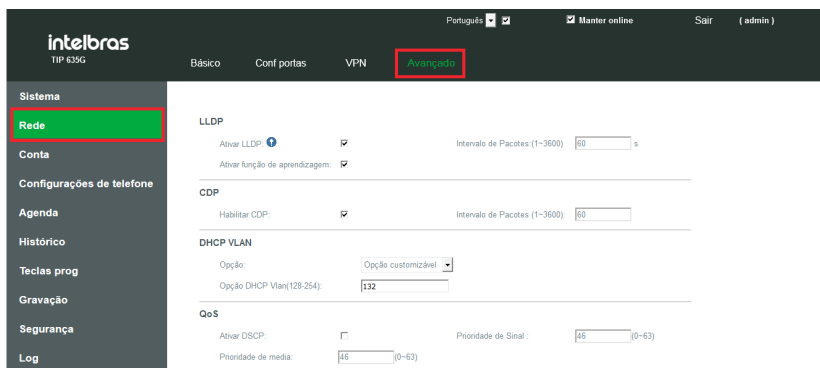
Português Manter online Sair ( admin )

intelbras
TIP 635G

Básico Conf portas VPN Avançado

Sistema
Rede
Conta
Configurações de telefone
Agenda
Histórico
Teclas prog
Gravação
Segurança
Log

LLDP
Ativar LLDP: Intervalo de Pacotes:(1~3600) 60 s
Ativar função de aprendizagem:

CDP
Habilitar CDP: Intervalo de Pacotes (1~3600): 60

DHCP VLAN
Opção: Opção customizável
Opção DHCP Vlan(128-254): 132

QoS
Ativar DSCP: Prioridade de Sinal : 46 (0~63)
Prioridade de media: 46 (0~63)